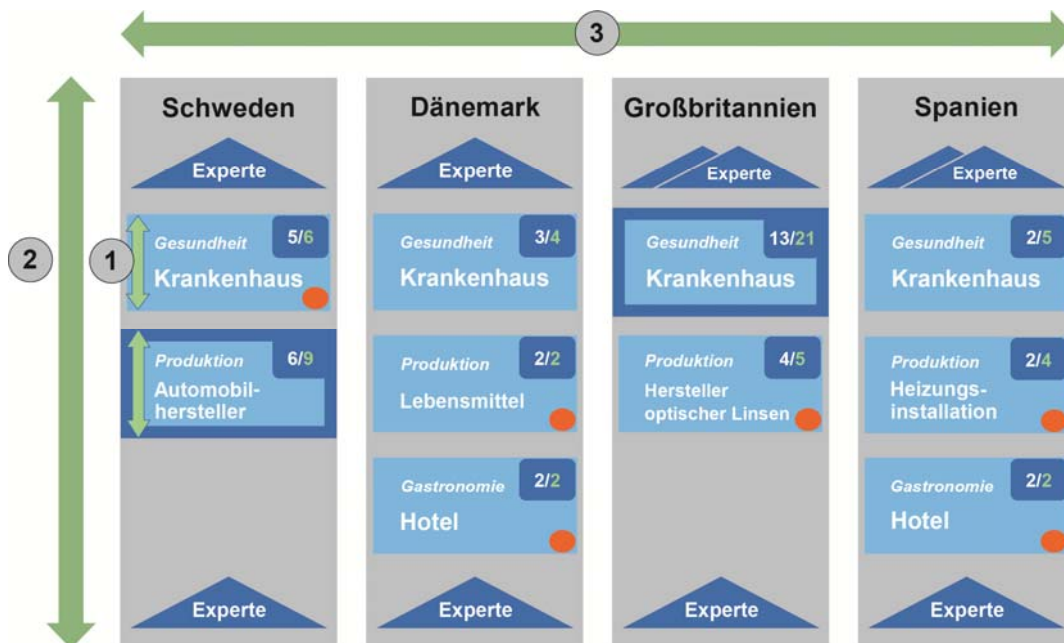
3

2

1

Schweden

Experte

Gesundheit 5/6
Krankenhaus

Produktion 6/9
Automobilhersteller

Experte

Dänemark

Experte

Gesundheit 3/4
Krankenhaus

Produktion 2/2
Lebensmittel

Gastronomie 2/2
Hotel

Experte

Großbritannien

Experte

Gesundheit 13/21
Krankenhaus

Produktion 4/5
Hersteller optischer Linsen

Experte

Spanien

Experte

Gesundheit 2/5
Krankenhaus

Produktion 2/4
Heizungsinstallation

Gastronomie 2/2
Hotel

Experte